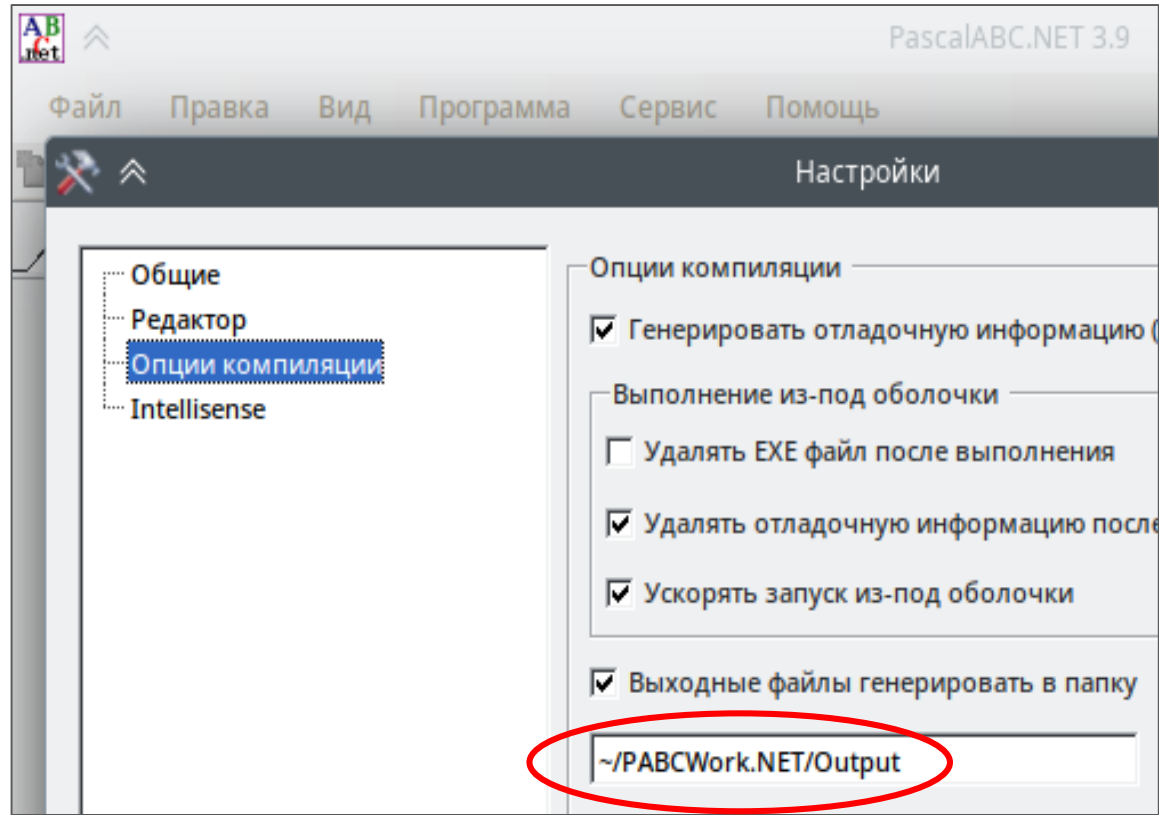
ABC.net

PascalABC.NET 3.9

Файл Правка Вид Программа Сервис Помощь

Настройки

Общие
Редактор
Опции компиляции
Intellisense

Опции компиляции

Генерировать отладочную информацию ([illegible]

Выполнение из-под оболочки

Удалять EXE файл после выполнения

Удалять отладочную информацию после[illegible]

Ускорять запуск из-под оболочки

Выходные файлы генерировать в папку

~/PABCWork.NET/Output